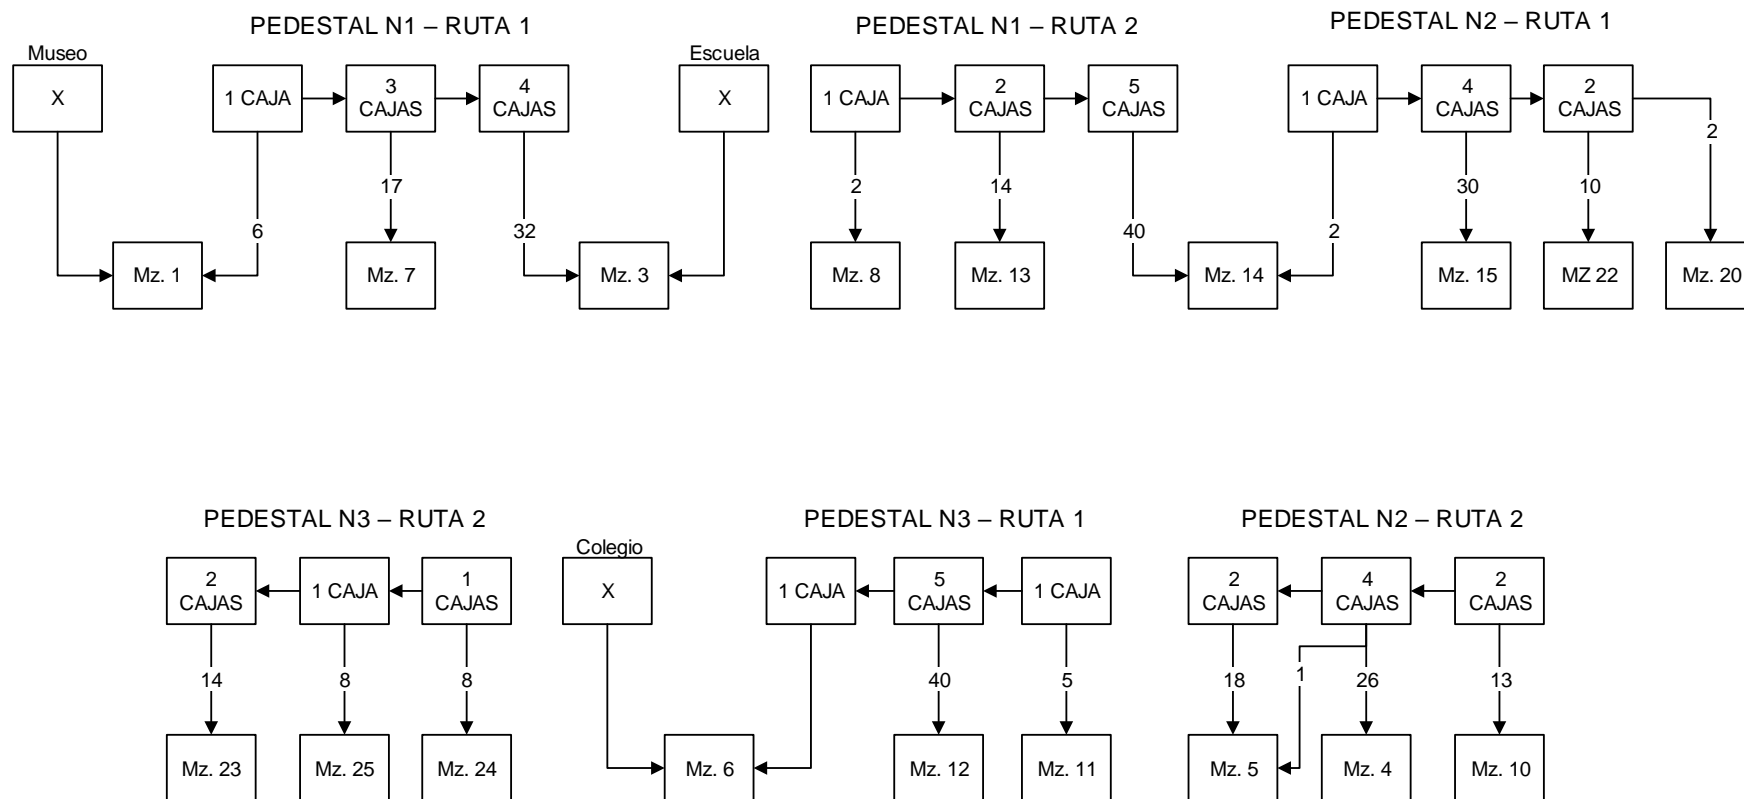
PEDESTAL N1 – RUTA 1

Museo
X

1 CAJA
3 CAJAS
4 CAJAS

Escuela
X

6
17
32

Mz. 1
Mz. 7
Mz. 3

PEDESTAL N1 – RUTA 2

1 CAJA
2 CAJAS
5 CAJAS

2
14
40

Mz. 8
Mz. 13
Mz. 14

PEDESTAL N2 – RUTA 1

1 CAJA
4 CAJAS
2 CAJAS

2
30
10
2

Mz. 15
MZ 22
Mz. 20

PEDESTAL N3 – RUTA 2

2 CAJAS
1 CAJA
1 CAJAS

14
8
8

Mz. 23
Mz. 25
Mz. 24

Colegio
X

PEDESTAL N3 – RUTA 1

1 CAJA
5 CAJAS
1 CAJA

40
5

Mz. 6
Mz. 12
Mz. 11

PEDESTAL N2 – RUTA 2

2 CAJAS
4 CAJAS
2 CAJAS

18
1
26
13

Mz. 5
Mz. 4
Mz. 10